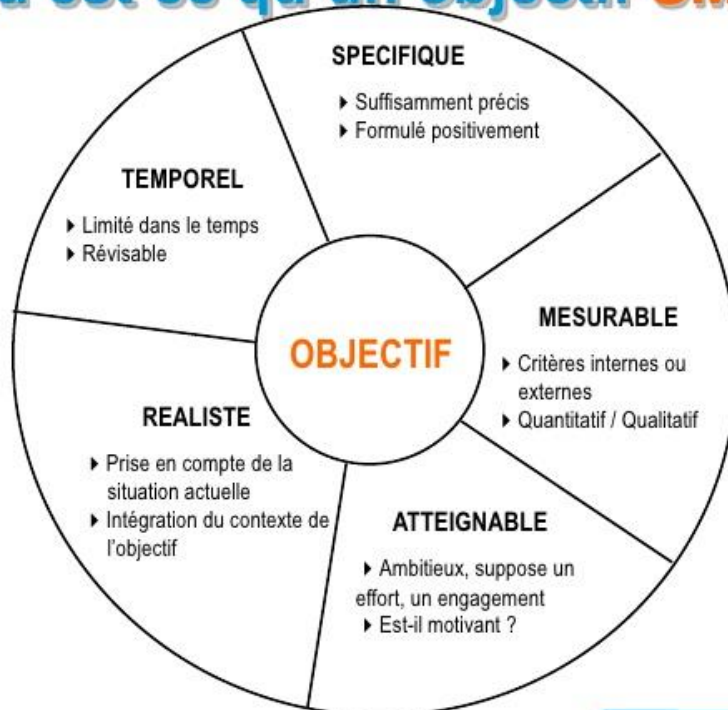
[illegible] est ce qu'un objectif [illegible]

SPECIFIQUE
▸ Suffisamment précis
▸ Formulé positivement

TEMPOREL
▸ Limité dans le temps
▸ Révisable

OBJECTIF

MESURABLE
▸ Critères internes ou externes
▸ Quantitatif / Qualitatif

REALISTE
▸ Prise en compte de la situation actuelle
▸ Intégration du contexte de l'objectif

ATTEIGNABLE
▸ Ambitieux, suppose un effort, un engagement
▸ Est-il motivant ?